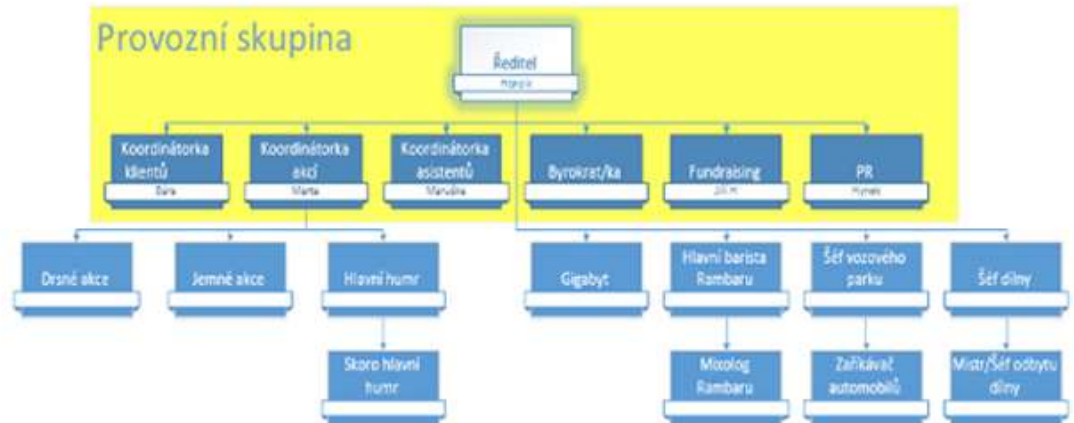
Provozní skupina

Ředitel
Hynek

Koordinátorka klientů
Bara

Koordinátorka akcí
Marta

Koordinátorka asistentů
Maruška

Byrokrat/ka

Fundraising
Jiří H.

PR
Hynek

Drsné akce

Jemné akce

Hlavní humr

Skoro hlavní humr

Gigabyt

Hlavní barista Rambaru

Mixolog Rambaru

Šéf vozového parku

Zaříkávač automobilů

Šéf dílny

Mistr/Šéf odbytu dílny